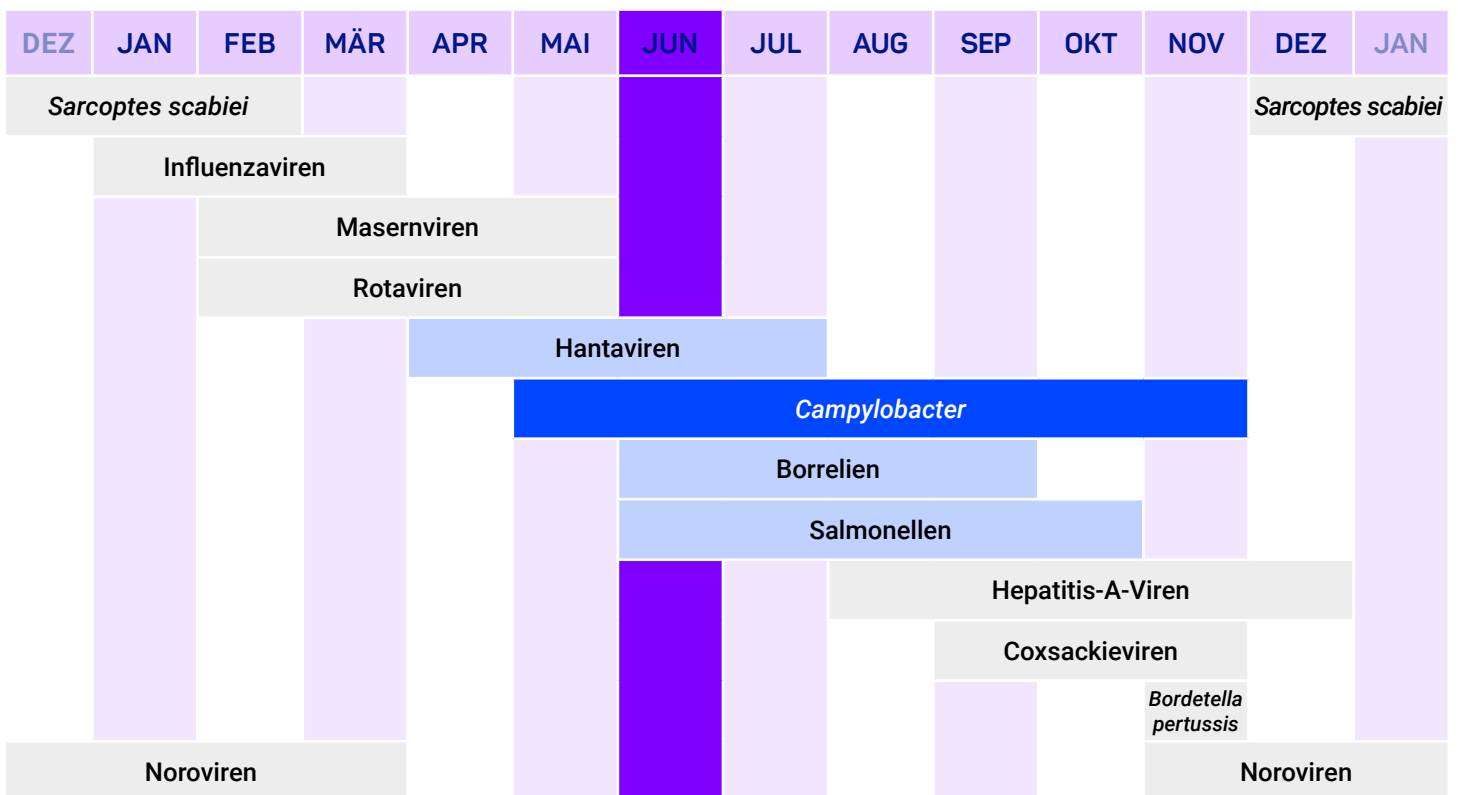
| DEZ | JAN | FEB | MÄR | APR | MAI | JUN | JUL | AUG | SEP | OKT | NOV | DEZ | JAN |
|---|---|---|---|---|---|---|---|---|---|---|---|---|---|

*Sarcoptes scabiei*

*Sarcoptes scabiei*

Influenzaviren

Masernviren

Rotaviren

Hantaviren

*Campylobacter*

Borrelien

Salmonellen

Hepatitis-A-Viren

Coxsackieviren

*Bordetella pertussis*

Noroviren

Noroviren